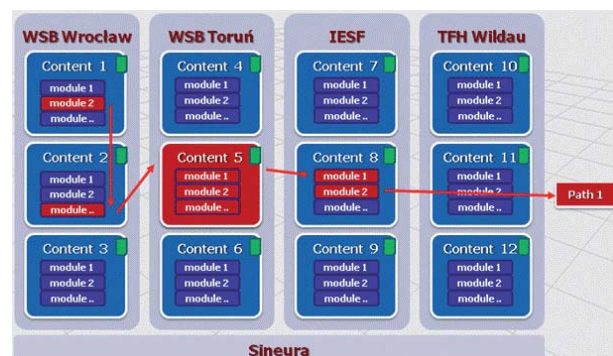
WSB Wrocław

Content 1
module 1
module 2
module ..

Content 2
module 1
module 2
module ..

Content 3
module 1
module 2
module ..

WSB Toruń

Content 4
module 1
module 2
module ..

Content 5
module 1
module 2
module ..

Content 6
module 1
module 2
module ..

IESF

Content 7
module 1
module 2
module ..

Content 8
module 1
module 2
module ..

Content 9
module 1
module 2
module ..

TFH Wildau

Content 10
module 1
module 2
module ..

Content 11
module 1
module 2
module ..

Content 12
module 1
module 2
module ..

Path 1

Sineura